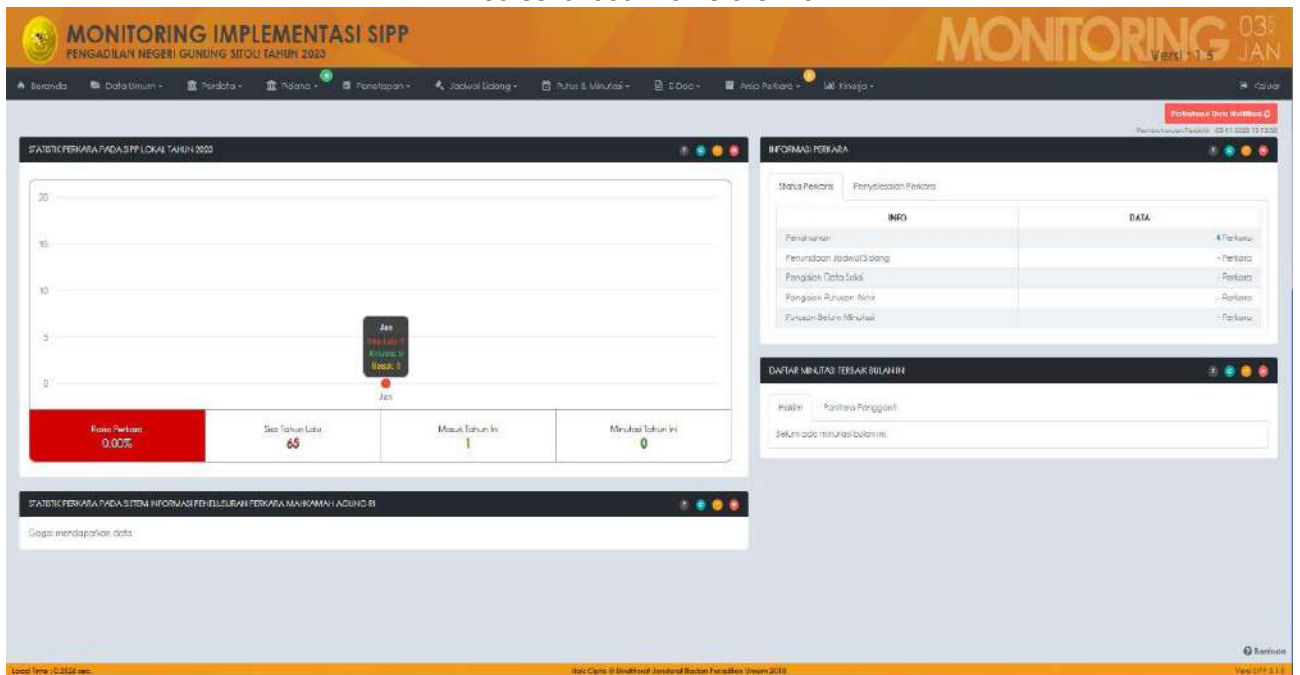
MONITORING IMPLEMENTASI SIPP
PENGADILAN NEGERI GUNUNG SITOLI TAHUN 2023

MONITORING 03 JAN
Versi : 1.5

Beranda | Data Umum | Perdata | Pidana | Penetapan | Jadwal Sidang | Putus & Minutasi | EDoc | Arsip Perkara | Kinerja | Keluar

Perbaharui Data Notifikasi
Pembaharuan Terakhir: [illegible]

STATISTIK PERKARA PADA SIPP LOKAL TAHUN 2023

20
15
10
5
0
Jan
Jan
Sisa Lalu: 1
Minutasi: 0
Masuk: 0

| Rasio Perkara | Sisa Tahun Lalu | Masuk Tahun Ini | Minutasi Tahun Ini |
|---|---|---|---|
| 0.00% | 65 | 1 | 0 |

INFORMASI PERKARA

Status Perkara | Penyelesaian Perkara

| INFO | DATA |
|---|---|
| Penahanan | 4 Perkara |
| Penundaan Jadwal Sidang | - Perkara |
| Pengisian Data Saksi | - Perkara |
| Pengisian Putusan Akhir | - Perkara |
| Putusan Belum Minutasi | - Perkara |

DAFTAR MINUTASI TERBARU BULAN INI

Hakim | Panitera Pengganti

Belum ada minutasi bulan ini.

STATISTIK PERKARA PADA SISTEM INFORMASI PENELUSURAN PERKARA MAHKAMAH AGUNG RI

Gagal mendapatkan data

Bantuan

Load Time : 0.2526 sec.
Hak Cipta © Direktorat Jenderal Badan Peradilan Umum 2018
Versi SIPP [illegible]